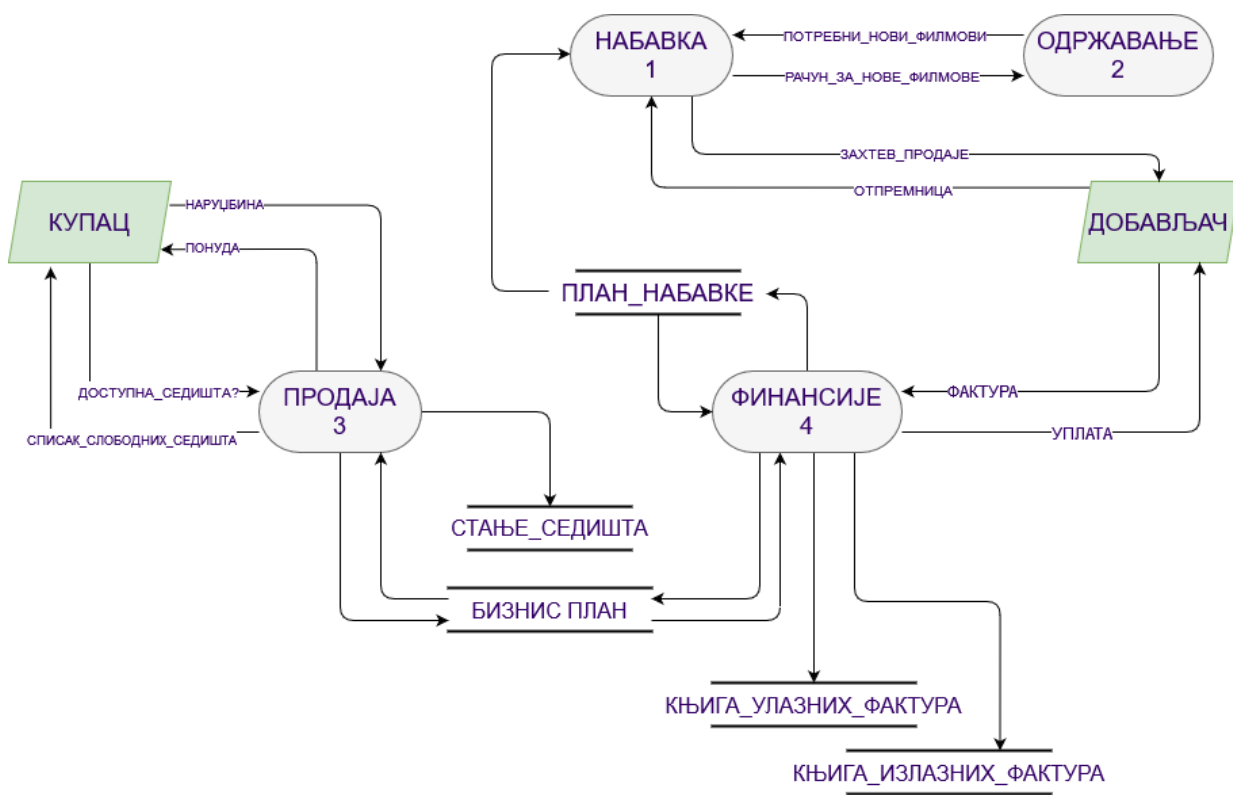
НАБАВКА
1

ПОТРЕБНИ_НОВИ_ФИЛМОВИ

ОДРЖАВАЊЕ
2

РАЧУН_ЗА_НОВЕ_ФИЛМОВЕ

ЗАХТЕВ_ПРОДАЈЕ

ОТПРЕМНИЦА

КУПАЦ

НАРУЏБИНА

ПОНУДА

ДОБАВЉАЧ

ПЛАН_НАБАВКЕ

ДОСТУПНА_СЕДИШТА?

ПРОДАЈА
3

СПИСАК_СЛОБОДНИХ_СЕДИШТА

ФИНАНСИЈЕ
4

ФАКТУРА

УПЛАТА

СТАЊЕ_СЕДИШТА

БИЗНИС ПЛАН

КЊИГА_УЛАЗНИХ_ФАКТУРА

КЊИГА_ИЗЛАЗНИХ_ФАКТУРА